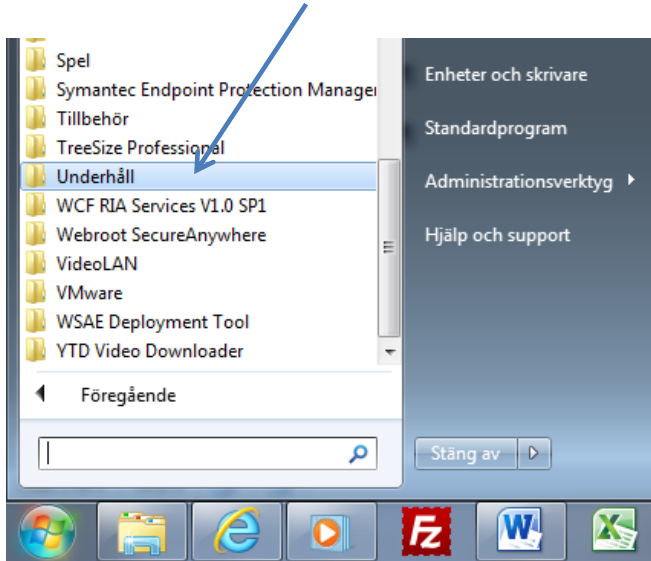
Spel
Symantec Endpoint Protection Manager
Tillbehör
TreeSize Professional
Underhåll
WCF RIA Services V1.0 SP1
Webroot SecureAnywhere
VideoLAN
VMware
WSAE Deployment Tool
YTD Video Downloader
Föregående

Enheter och skrivare
Standardprogram
Administrationsverktyg
Hjälp och support

Stäng av